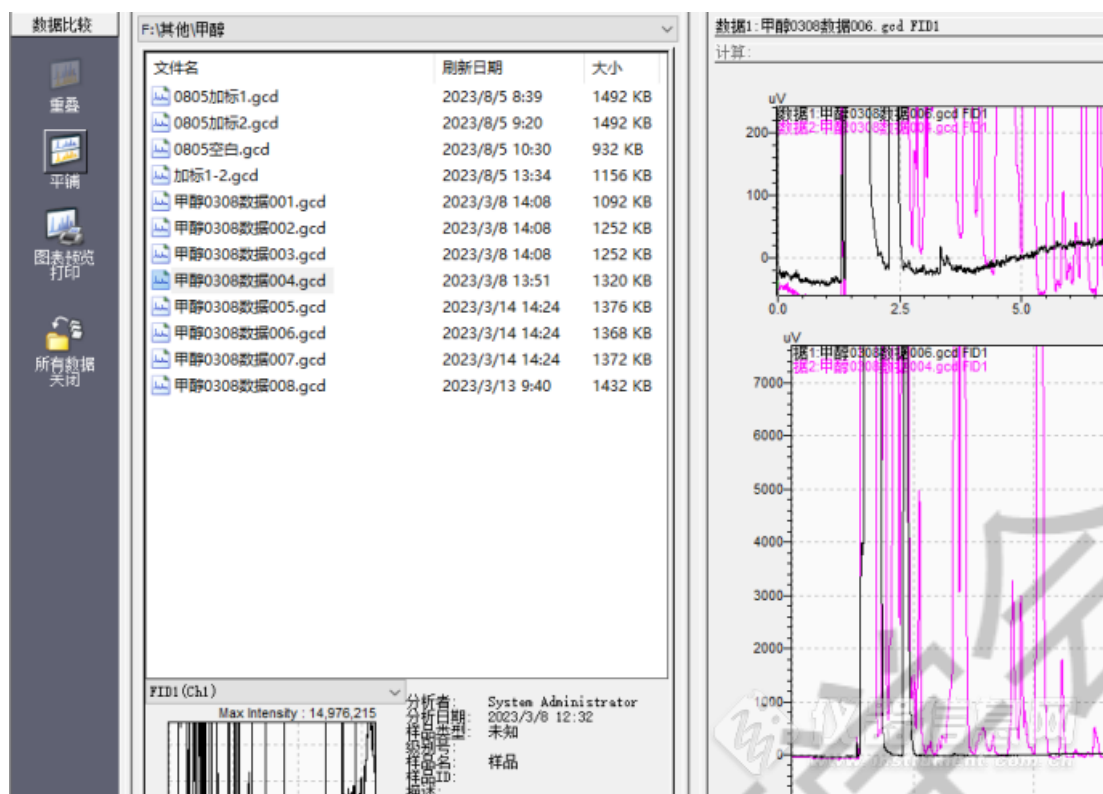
数据比较

重叠

平铺

图表预览
打印

所有数据
关闭

F:\其他\甲醇

| 文件名 | 刷新日期 | 大小 |
|---|---|---|
| 0805加标1.gcd | 2023/8/5 8:39 | 1492 KB |
| 0805加标2.gcd | 2023/8/5 9:20 | 1492 KB |
| 0805空白.gcd | 2023/8/5 10:30 | 932 KB |
| 加标1-2.gcd | 2023/8/5 13:34 | 1156 KB |
| 甲醇0308数据001.gcd | 2023/3/8 14:08 | 1092 KB |
| 甲醇0308数据002.gcd | 2023/3/8 14:08 | 1252 KB |
| 甲醇0308数据003.gcd | 2023/3/8 14:08 | 1252 KB |
| 甲醇0308数据004.gcd | 2023/3/8 13:51 | 1320 KB |
| 甲醇0308数据005.gcd | 2023/3/14 14:24 | 1376 KB |
| 甲醇0308数据006.gcd | 2023/3/14 14:24 | 1368 KB |
| 甲醇0308数据007.gcd | 2023/3/14 14:24 | 1372 KB |
| 甲醇0308数据008.gcd | 2023/3/13 9:40 | 1432 KB |

FID1(Ch1)

Max Intensity : 14,976,215

分析者: System Administrator
分析日期: 2023/3/8 12:32
样品类型: 未知
级别号:
样品名: 样品
样品ID:
描述:

数据1:甲醇0308数据006.gcd FID1

计算:

uV
数据1:甲醇0308数据006.gcd FID1
数据2:甲醇0308数据004.gcd FID1
200
100
0
0.0 2.5 5.0

uV
数据1:甲醇0308数据006.gcd FID1
数据2:甲醇0308数据004.gcd FID1
7000
6000
5000
4000
3000
2000
1000
0

仪器信息网
www.instrument.com.cn